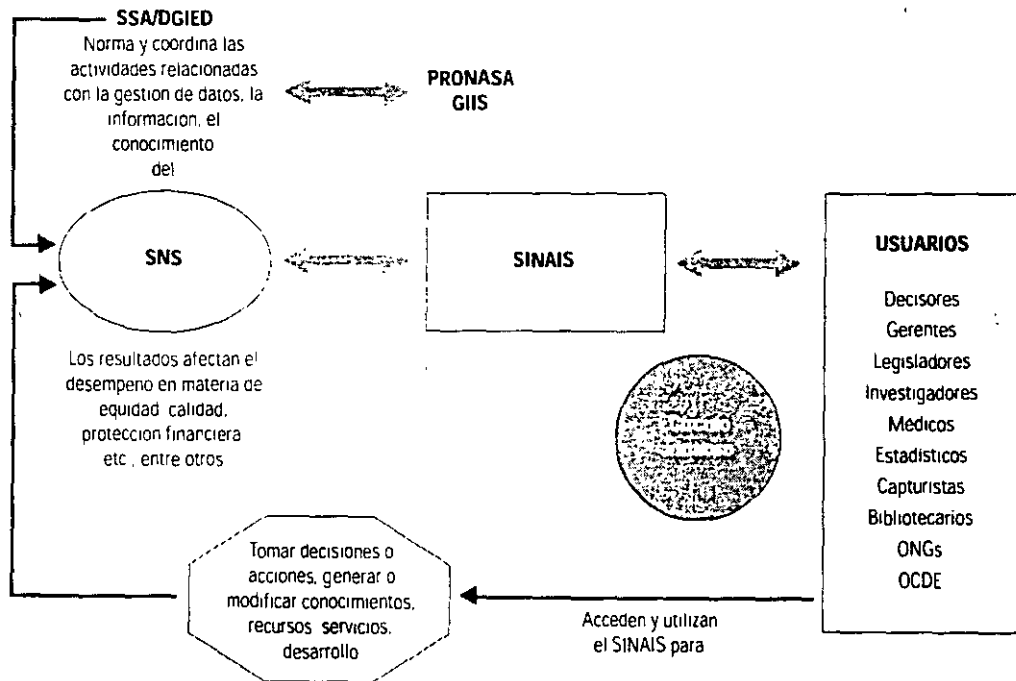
SSA/DGIED
Norma y coordina las actividades relacionadas con la gestion de datos, la informacion, el conocimiento del

PRONASA
GIIS

SNS

SINAIS

USUARIOS

Decisores
Gerentes
Legisladores
Investigadores
Médicos
Estadisticos
Capturistas
Bibliotecarios
ONGs
OCDE

Los resultados afectan el desempeno en materia de equidad calidad, proteccion financiera etc , entre otros

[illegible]

Tomar decisiones o acciones, generar o modificar conocimientos, recursos servicios, desarrollo

Acceden y utilizan el SINAIS para